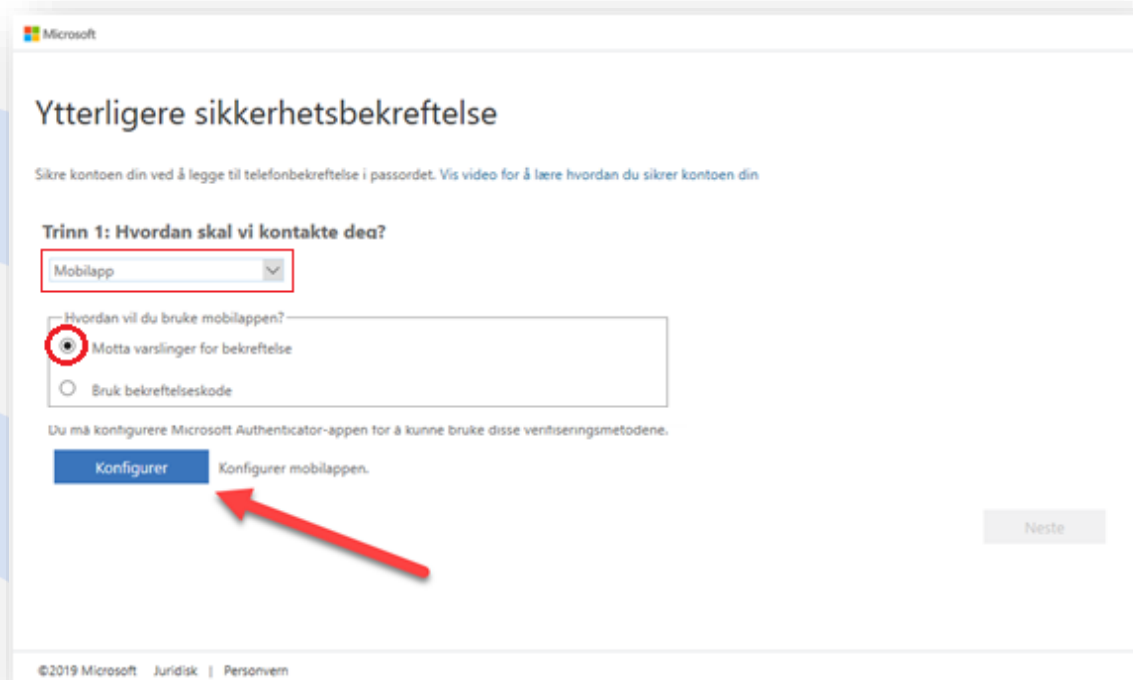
Microsoft

Ytterligere sikkerhetsbekreftelse

Sikre kontoen din ved å legge til telefonbekreftelse i passordet. Vis video for å lære hvordan du sikrer kontoen din

Trinn 1: Hvordan skal vi kontakte deg?

Mobilapp

Hvordan vil du bruke mobilappen?

Motta varslinger for bekreftelse

Bruk bekreftelseskode

Du må konfigurere Microsoft Authenticator-appen for å kunne bruke disse verifiseringsmetodene.

Konfigurer

Konfigurer mobilappen.

Neste

©2019 Microsoft Juridisk | Personvern